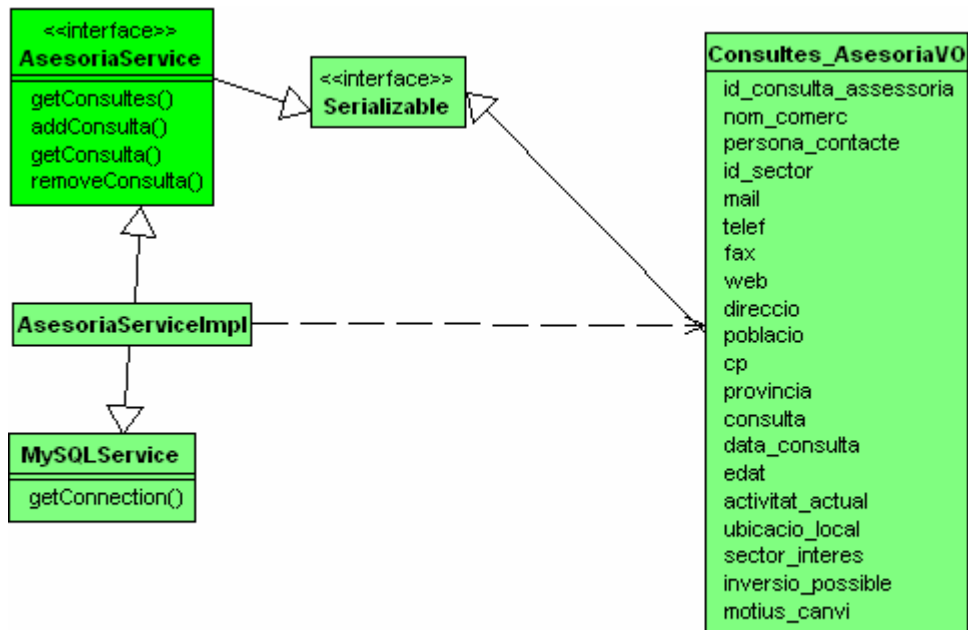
<<interface>>
AsesoriaService

getConsultes()
addConsulta()
getConsulta()
removeConsulta()

<<interface>>
Serializable

AsesoriaServiceImpl

MySQLService

getConnection()

Consultes_AsesoriaVO

id_consulta_assessoria
nom_comerc
persona_contacte
id_sector
mail
telef
fax
web
direccio
poblacio
cp
provincia
consulta
data_consulta
edat
activitat_actual
ubicacio_local
sector_interes
inversio_possible
motius_canvi